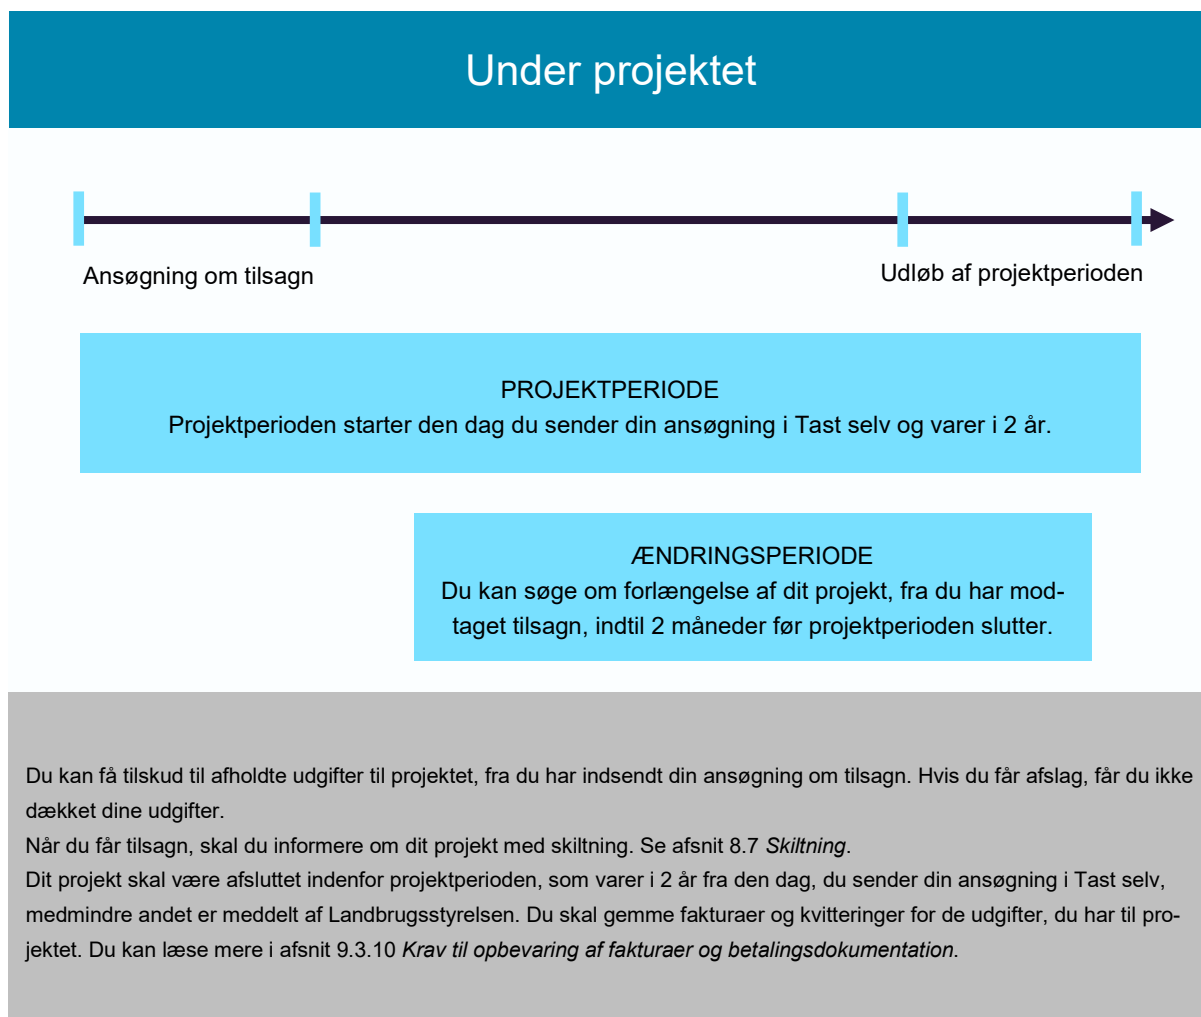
Under projektet

Ansøgning om tilsagn

Udløb af projektperioden

PROJEKTPERIODE
Projektperioden starter den dag du sender din ansøgning i Tast selv og varer i 2 år.

ÆNDRINGSPERIODE
Du kan søge om forlængelse af dit projekt, fra du har modtaget tilsagn, indtil 2 måneder før projektperioden slutter.

Du kan få tilskud til afholdte udgifter til projektet, fra du har indsendt din ansøgning om tilsagn. Hvis du får afslag, får du ikke dækket dine udgifter.
Når du får tilsagn, skal du informere om dit projekt med skiltning. Se afsnit 8.7 *Skiltning*.
Dit projekt skal være afsluttet indenfor projektperioden, som varer i 2 år fra den dag, du sender din ansøgning i Tast selv, medmindre andet er meddelt af Landbrugsstyrelsen. Du skal gemme fakturaer og kvitteringer for de udgifter, du har til projektet. Du kan læse mere i afsnit 9.3.10 *Krav til opbevaring af fakturaer og betalingsdokumentation*.